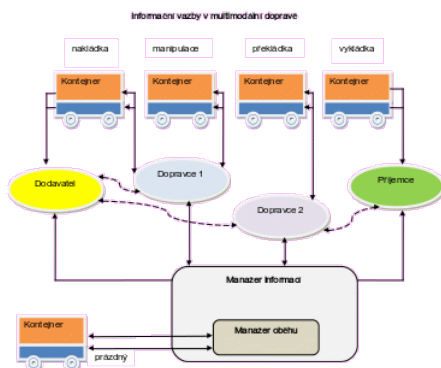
Informační vazby v multimodální dopravě

nakládka

manipulace

překládka

vykládka

Kontejner

Kontejner

Kontejner

Kontejner

Dodavatel

Dopravce 1

Dopravce 2

Příjemce

Manažer informací

Kontejner

Manažer oběhu

prázdný